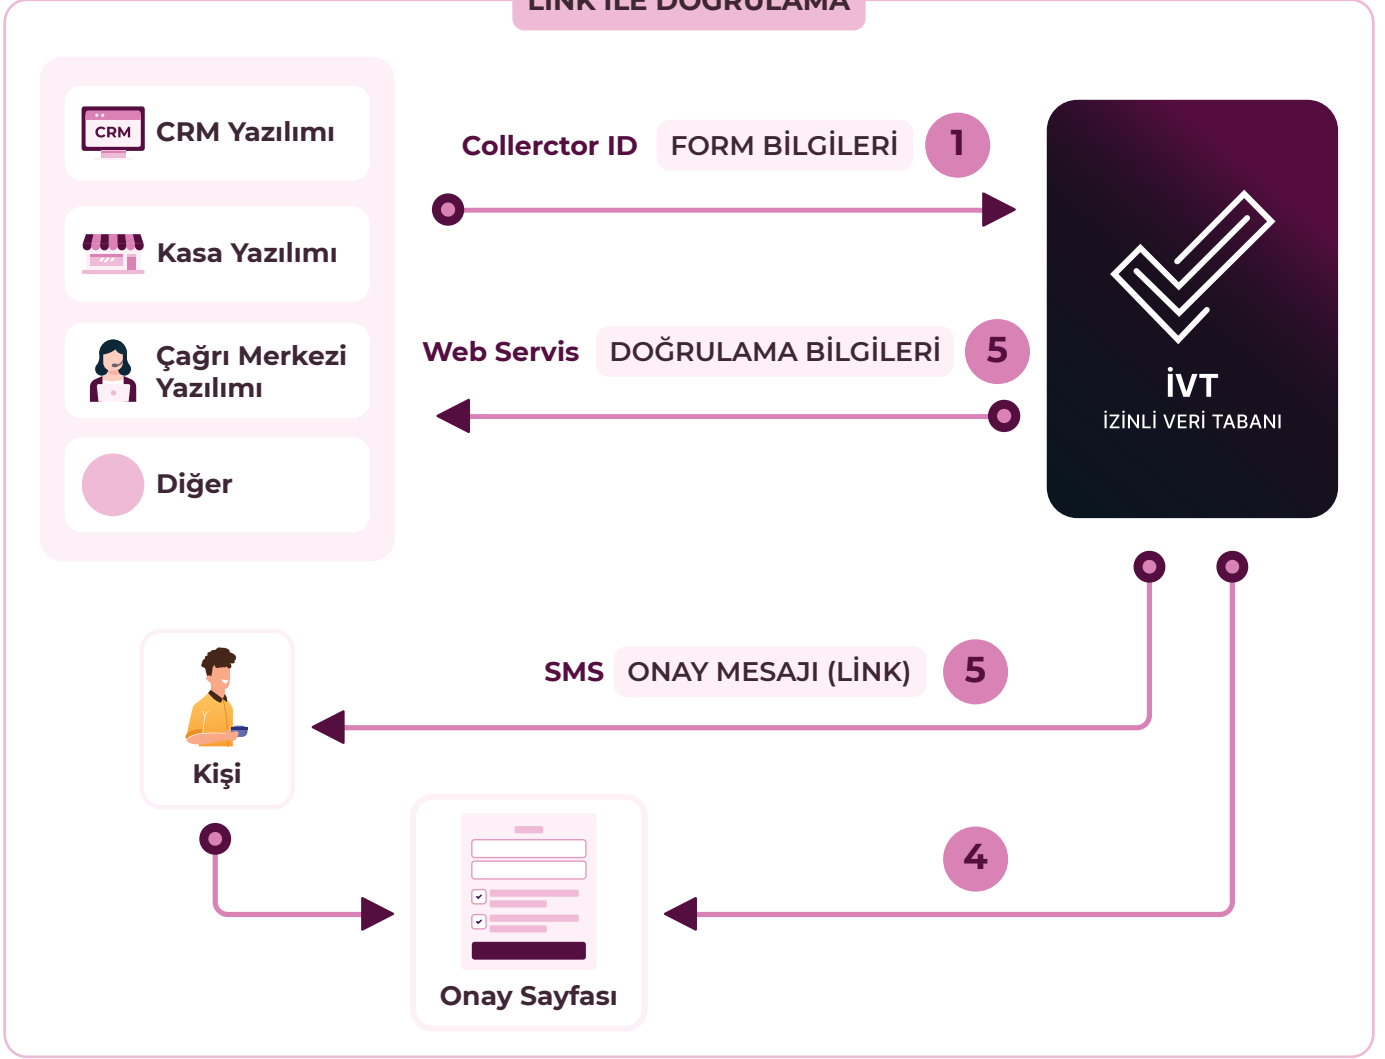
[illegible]

CRM

CRM Yazılımı

Kasa Yazılımı

Çağrı Merkezi Yazılımı

Diğer

Collerctor ID

FORM BİLGİLERİ

1

Web Servis

DOĞRULAMA BİLGİLERİ

5

İVT

İZİNLİ VERİ TABANI

SMS

ONAY MESAJI (LİNK)

5

Kişi

4

Onay Sayfası